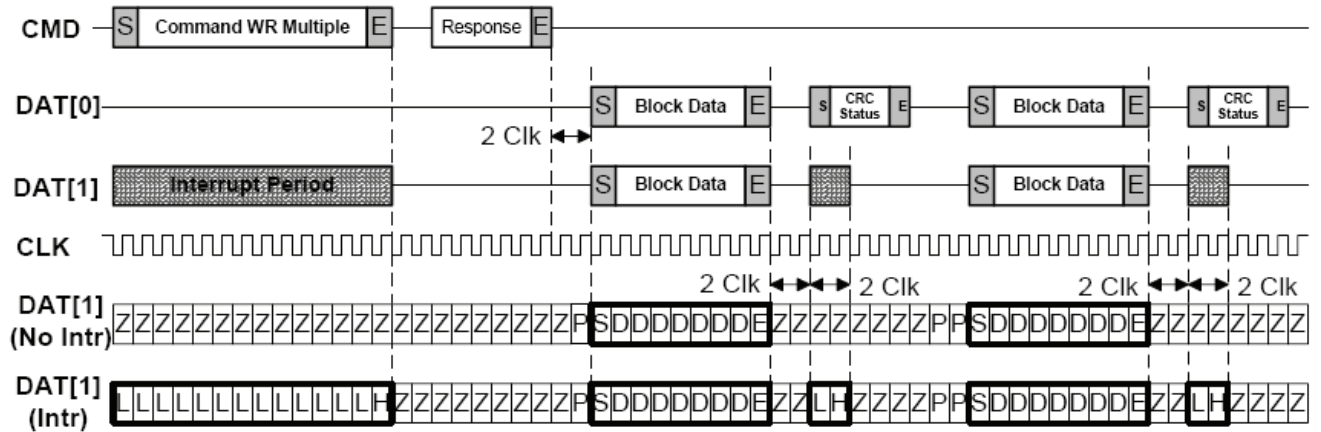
CMD S Command WR Multiple E Response E

DAT[0] S Block Data E S CRC Status E S Block Data E S CRC Status E

2 Clk

DAT[1] Interrupt Period S Block Data E S Block Data E

CLK

2 Clk 2 Clk 2 Clk 2 Clk

DAT[1] (No Intr) Z Z Z Z Z Z Z Z Z Z Z Z Z Z Z Z Z Z Z Z Z Z Z Z Z P S D D D D D D D E Z Z Z Z Z Z Z Z P P S D D D D D D D E Z Z Z Z Z Z Z Z

DAT[1] (Intr) L L L L L L L L L L L L L L H Z Z Z Z Z Z Z Z Z Z P S D D D D D D D E Z Z L H Z Z Z Z P P S D D D D D D D E Z Z L H Z Z Z Z